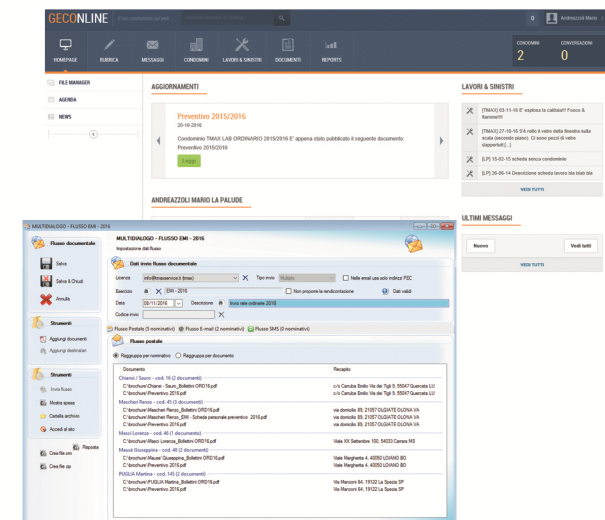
GECONLINE

Andreazzoli Mario

HOMEPAGE
RUBRICA
MESSAGGI
CONDOMINI
LAVORI & SINISTRI
DOCUMENTI
REPORTS

CONDOMINI
2
CONVERSAZIONI
0

FILE MANAGER
AGENDA
NEWS

AGGIORNAMENTI

Preventivo 2015/2016
20-10-2016
Condominio TMAX LAB ORDINARIO 2015/2016 E' appena stato pubblicato il seguente documento: Preventivo 2015/2016
Leggi

ANDREAZZOLI MARIO LA PALUDE

LAVORI & SINISTRI

[TMAX] 03-11-16 E' esploso la caldaia!!! Fuoco & fiamme!!!
[TMAX] 27-10-16 S'è rotto il vetro della finestra sulla scala (secondo piano). Ci sono pezzi di vetro dappertutto [...]
[LP] 15-02-15 scheda senza condominio
[LP] 26-06-14 Scheda lavoro bla blab bla
VEDI TUTTI

ULTIMI MESSAGGI
Nuovo
Vedi tutti
VEDI TUTTI

MULTIDIALOGO - FLUSSO EMI - 2016

Flusso documentale
Salva
Salva & Chiudi
Annulla

Strumenti
Aggiungi documenti
Aggiungi destinatari

Strumenti
Invia flusso
Mostra spesa
Cartella archivio
Accedi al sito

Crea file xml
Crea file zip
Riepoto

MULTIDIALOGO - FLUSSO EMI - 2016
Impostazione dati flusso

Dati invio flusso documentale
Licenza: info@tmaxservice.it (tmax)
Tipo invio: Multiplo
Nelle email usa solo indirizzi PEC
Esercizio: EMI - 2016
Non proporre la rendicontazione
Dati validi
Data: 08/11/2016
Descrizione: Invio rate ordinarie 2016
Codice invio:

Flusso Postale (5 nominativi)
Flusso E-mail (2 nominativi)
Flusso SMS (0 nominativi)

Flusso postale
Raggruppa per nominativo
Raggruppa per documento

| Documento | Recapito |
|---|---|
| Chiarei / Sauro - cod. 16 (2 documenti) | |
| C:\brochure\Chiarei_Sauro_Bollettini ORD16.pdf | c/o Carrubia Emilio Via dei Tigli 9, 55047 Querceta LU |
| C:\brochure\Preventivo 2016.pdf | c/o Carrubia Emilio Via dei Tigli 9, 55047 Querceta LU |
| Maschieri Renzo - cod. 45 (3 documenti) | |
| C:\brochure\Maschieri Renzo_Bollettini ORD16.pdf | via domodilio 89, 21057 OLGIATE OLONA VA |
| C:\brochure\Maschieri Renzo_EMI - Scheda personale preventivo 2016.pdf | via domodilio 89, 21057 OLGIATE OLONA VA |
| C:\brochure\Preventivo 2016.pdf | via domodilio 89, 21057 OLGIATE OLONA VA |
| Masoi Lorenzo - cod. 46 (1 documento) | |
| C:\brochure\Masoi Lorenzo_Bollettini ORD16.pdf | Viale XX Settembre 100, 54033 Carrara MS |
| Mausé Giuseppina - cod. 40 (2 documenti) | |
| C:\brochure\Mause' Giuseppina_Bollettini ORD16.pdf | Viale Margherita 4, 40050 LOIANO BO |
| C:\brochure\Preventivo 2016.pdf | Viale Margherita 4, 40050 LOIANO BO |
| PUGLIA Martina - cod. 145 (2 documenti) | |
| C:\brochure\PUGLIA Martina_Bollettini ORD16.pdf | Via Manzoni 64, 19122 La Spezia SP |
| C:\brochure\Preventivo 2016.pdf | Via Manzoni 64, 19122 La Spezia SP |